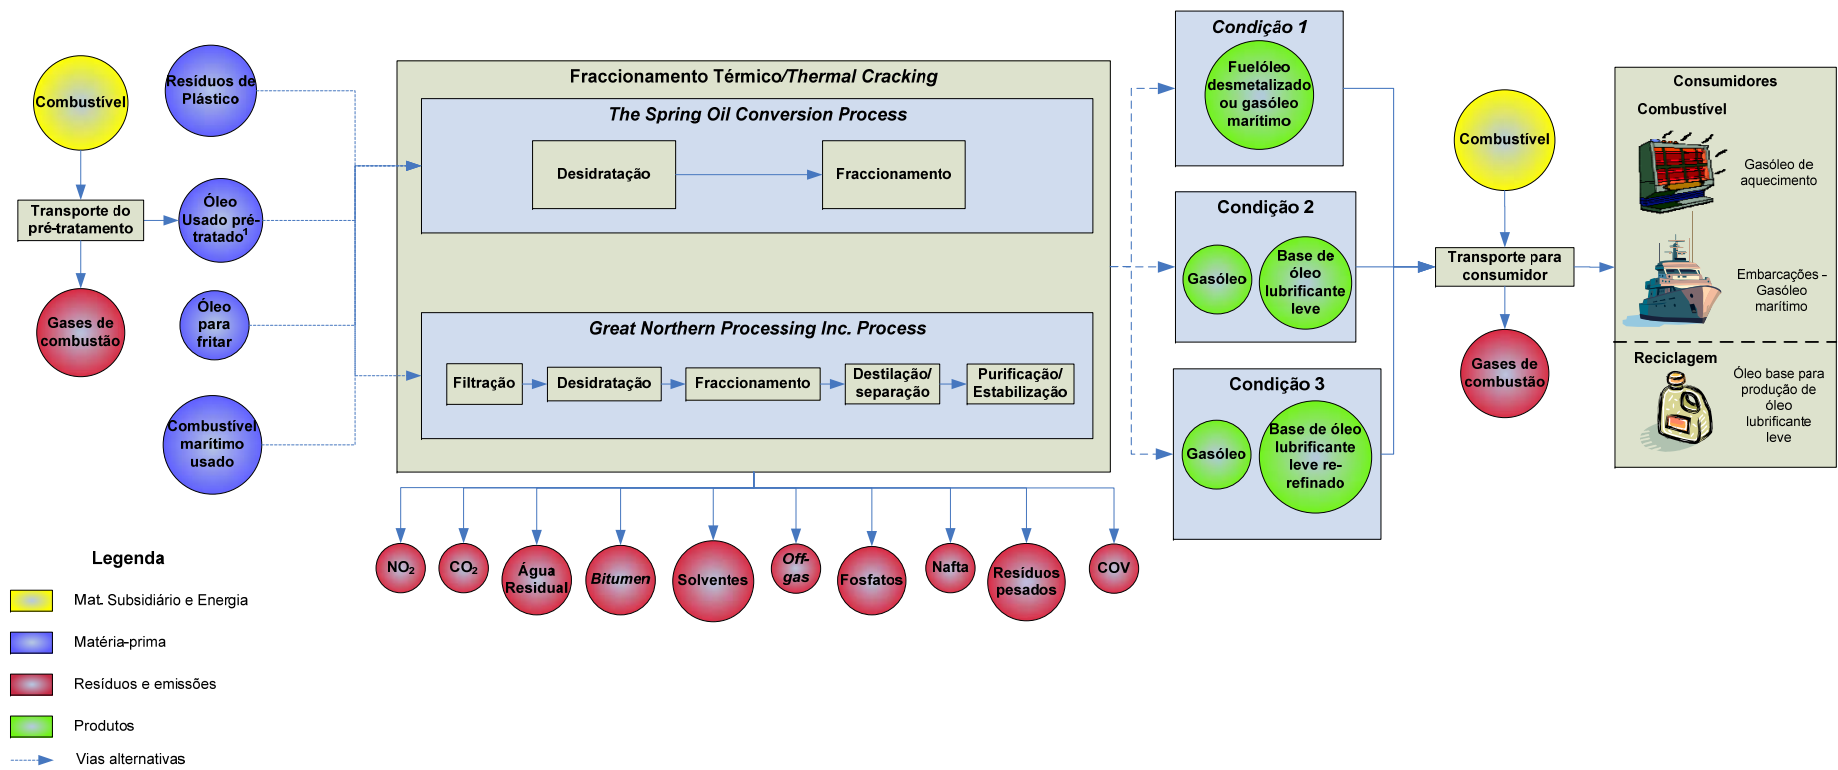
Combustível

Resíduos de Plástico

Transporte do pré-tratamento

Óleo Usado pré-tratado$^1$

Gases de combustão

Óleo para fritar

Combustível marítimo usado

Fraccionamento Térmico/*Thermal Cracking*

*The Spring Oil Conversion Process*

Desidratação

Fraccionamento

*Great Northern Processing Inc. Process*

Filtração

Desidratação

Fraccionamento

Destilação/ separação

Purificação/ Estabilização

$NO_2$

$CO_2$

Água Residual

*Bitumen*

Solventes

*Off-gas*

Fosfatos

Nafta

Resíduos pesados

COV

*Condição 1*

Fuelóleo desmetalizado ou gasóleo marítimo

Condição 2

Gasóleo

Base de óleo lubrificante leve

Condição 3

Gasóleo

Base de óleo lubrificante leve re-refinado

Combustível

Transporte para consumidor

Gases de combustão

Consumidores

Combustível

Gasóleo de aquecimento

Embarcações - Gasóleo marítimo

Reciclagem

Óleo base para produção de óleo lubrificante leve

Legenda

Mat. Subsidiário e Energia

Matéria-prima

Resíduos e emissões

Produtos

Vias alternativas